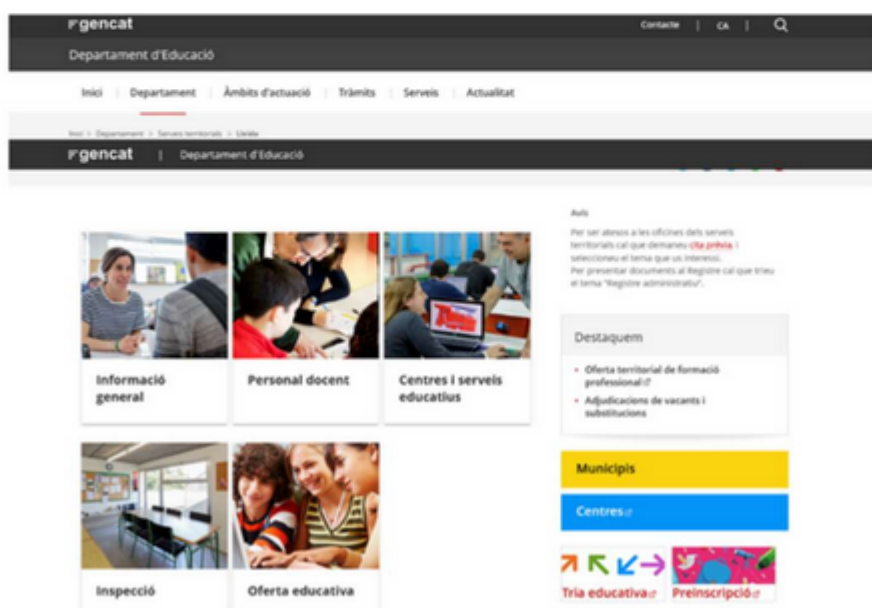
gencat
Contacte | CA |
Departament d'Educació
Inici | Departament | Àmbits d'actuació | Tràmits | Serveis | Actualitat
Inici > Departament > Serveis territorials > Lleida
gencat | Departament d'Educació

Avís
Per ser atesos a les oficines dels serveis territorials cal que demaneu cita prèvia i seleccioneu el tema que us interessi.
Per presentar documents al Registre cal que trieu el tema "Registre administratiu".

Informació general
Personal docent
Centres i serveis educatius
Inspecció
Oferta educativa

Destaquem
- Oferta territorial de formació professional
- Adjudicacions de vacants i substitucions

Municipis
Centres
Tria educativa
Preinscripció